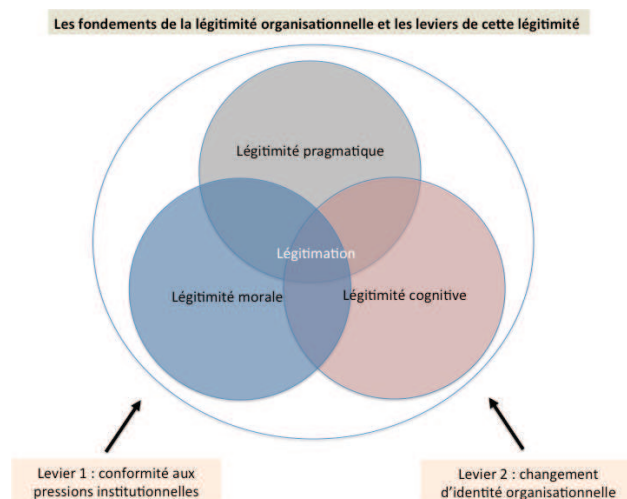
Les fondements de la légitimité organisationnelle et les leviers de cette légitimité

Légitimité pragmatique

Légitimation

Légitimité morale

Légitimité cognitive

Levier 1 : conformité aux pressions institutionnelles

Levier 2 : changement d'identité organisationnelle